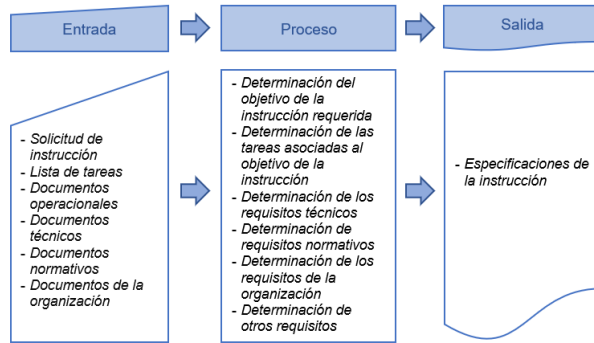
Entrada

Proceso

Salida

- Solicitud de instrucción
- Lista de tareas
- Documentos operacionales
- Documentos técnicos
- Documentos normativos
- Documentos de la organización

- Determinación del objetivo de la instrucción requerida
- Determinación de las tareas asociadas al objetivo de la instrucción
- Determinación de los requisitos técnicos
- Determinación de requisitos normativos
- Determinación de los requisitos de la organización
- Determinación de otros requisitos

- Especificaciones de la instrucción